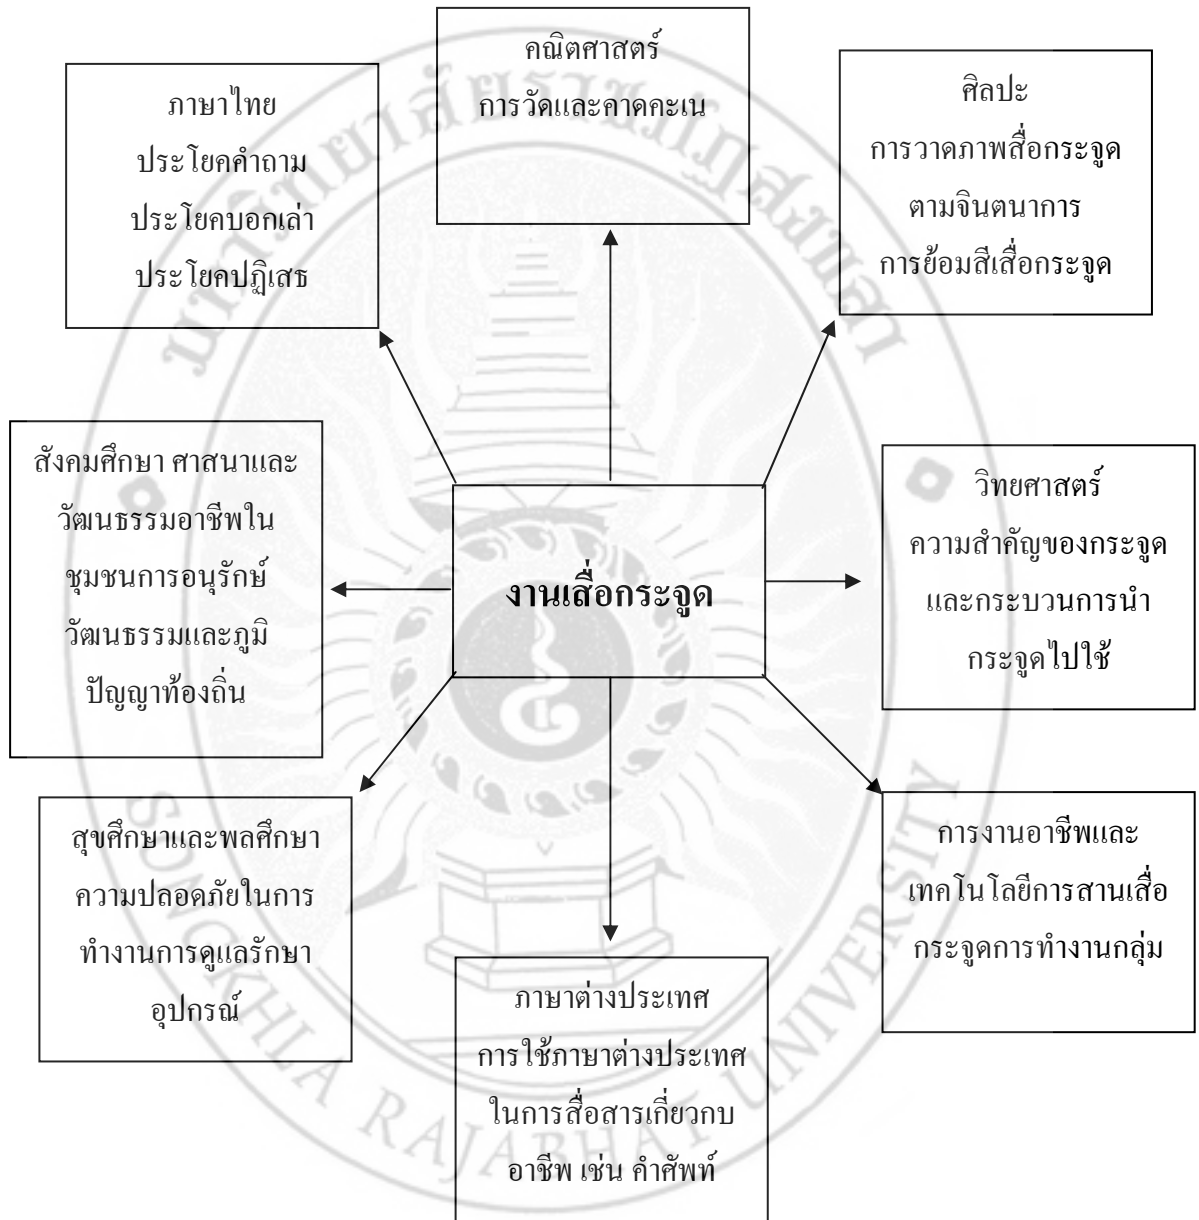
คณิตศาสตร์
การวัดและคาดคะเน

ภาษาไทย
ประโยคคำถาม
ประโยคบอกเล่า
ประโยคปฏิเสธ

ศิลปะ
การวาดภาพสื่อกระจูด
ตามจินตนาการ
การย้อมสีเสื่อกระจูด

สังคมศึกษา ศาสนาและวัฒนธรรมอาชีพในชุมชนการอนุรักษ์วัฒนธรรมและภูมิปัญญาท้องถิ่น

งานเสื่อกระจูด

วิทยศาสตร์
ความสำคัญของกระจูดและกระบวนการนำกระจูดไปใช้

สุขศึกษาและพลศึกษา
ความปลอดภัยในการทำงานการดูแลรักษาอุปกรณ์

การงานอาชีพและเทคโนโลยีการสานเสื่อกระจูดการทำงานกลุ่ม

ภาษาต่างประเทศ
การใช้ภาษาต่างประเทศในการสื่อสารเกี่ยวกบอาชีพ เช่น คำศัพท์

SONGKHLA RAJABHAT UNIVERSITY